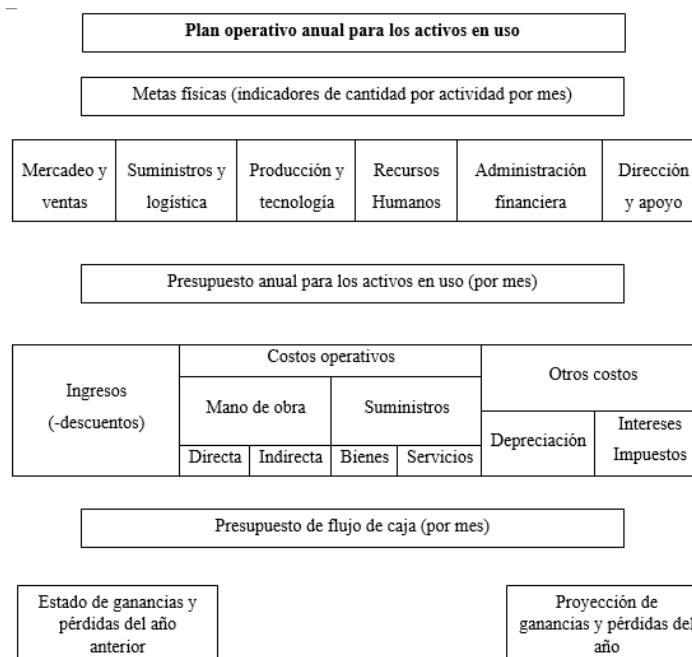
**Plan operativo anual para los activos en uso**

Metas físicas (indicadores de cantidad por actividad por mes)

| Mercadeo y ventas | Suministros y logística | Producción y tecnología | Recursos Humanos | Administración financiera | Dirección y apoyo |
|---|---|---|---|---|---|

Presupuesto anual para los activos en uso (por mes)

<table>
<tr><td rowspan="3">Ingresos (-descuentos)</td><td colspan="4">Costos operativos</td><td colspan="2">Otros costos</td></tr>
<tr><td colspan="2">Mano de obra</td><td colspan="2">Suministros</td><td rowspan="2">Depreciación</td><td rowspan="2">Intereses Impuestos</td></tr>
<tr><td>Directa</td><td>Indirecta</td><td>Bienes</td><td>Servicios</td></tr>
</table>

Presupuesto de flujo de caja (por mes)

Estado de ganancias y pérdidas del año anterior

Proyección de ganancias y pérdidas del año